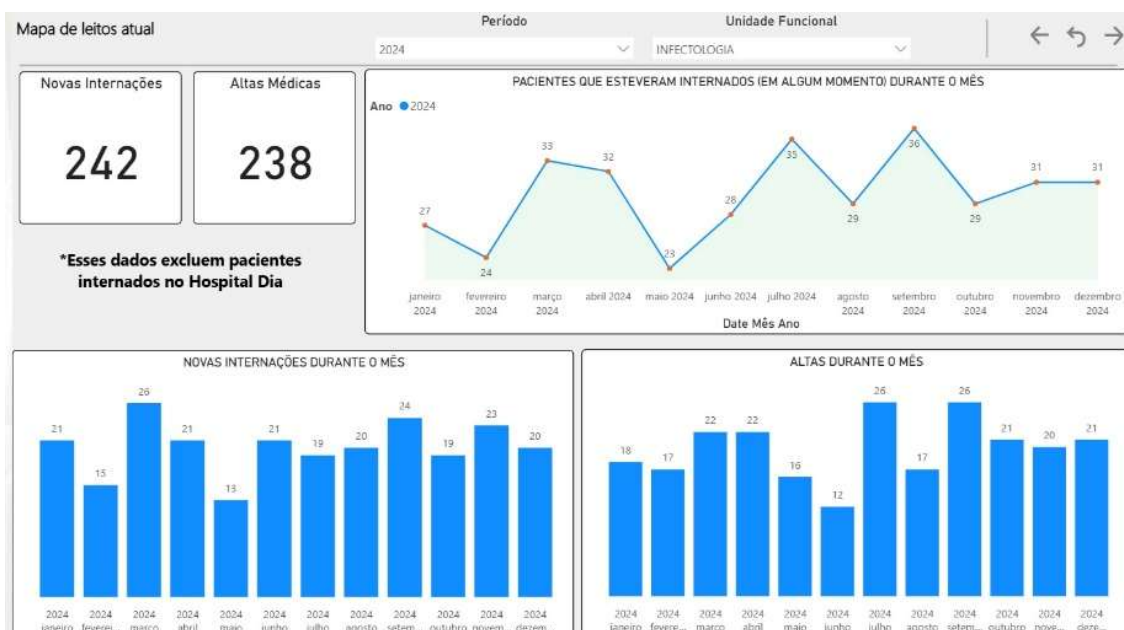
Mapa de leitos atual

Período
2024

Unidade Funcional
INFECTOLOGIA

Novas Internações
242

Altas Médicas
238

*Esses dados excluem pacientes internados no Hospital Dia

PACIENTES QUE ESTEVERAM INTERNADOS (EM ALGUM MOMENTO) DURANTE O MÊS

Ano ● 2024

27 24 33 32 23 28 35 29 36 29 31 31

janeiro 2024, fevereiro 2024, março 2024, abril 2024, maio 2024, junho 2024, julho 2024, agosto 2024, setembro 2024, outubro 2024, novembro 2024, dezembro 2024

Date Mês Ano

NOVAS INTERNAÇÕES DURANTE O MÊS

21 15 26 21 13 21 19 20 24 19 23 20

2024 janeiro, 2024 feverei..., 2024 março, 2024 abril, 2024 maio, 2024 junho, 2024 julho, 2024 agosto, 2024 setem..., 2024 outubro, 2024 novem..., 2024 dezem...

ALTAS DURANTE O MÊS

18 17 22 22 16 12 26 17 26 21 20 21

2024 janeiro, 2024 fevere..., 2024 março, 2024 abril, 2024 maio, 2024 junho, 2024 julho, 2024 agosto, 2024 setem..., 2024 outubro, 2024 nove..., 2024 deze...